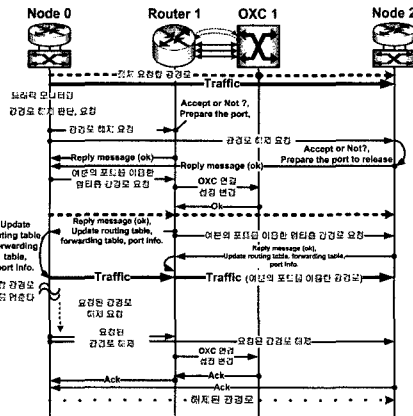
Node 0

Router 1

OXC 1

Node 2

기존 요청된 광경로

Traffic

트래픽 모니터링

광경로 해지 판단, 요청

Accept or Not ?, Prepare the port,

광경로 해지 요청

광경로 해지 요청

Accept or Not?, Prepare the port to release

Reply message (ok)

Reply message (ok)

여분의 포트를 이용한 멀티홉 광경로 요청

OXC 연결 설정 변경

Ok

Reply message (ok), Update routing table, forwarding table, port info.

여분의 포트를 이용한 멀티홉 광경로 요청

Reply message (ok), Update routing table, forwarding table, port info.

Update routing table, forwarding table, port info.

Traffic

Traffic (여분의 포트를 이용한 광경로)

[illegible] 광경로 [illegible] 멈춘다

요청된 광경로 해지 요청

요청된 광경로 해지

요청된 광경로 해지

OXC 연결 설정 변경

Ack

Ack

Ack

해지된 광경로